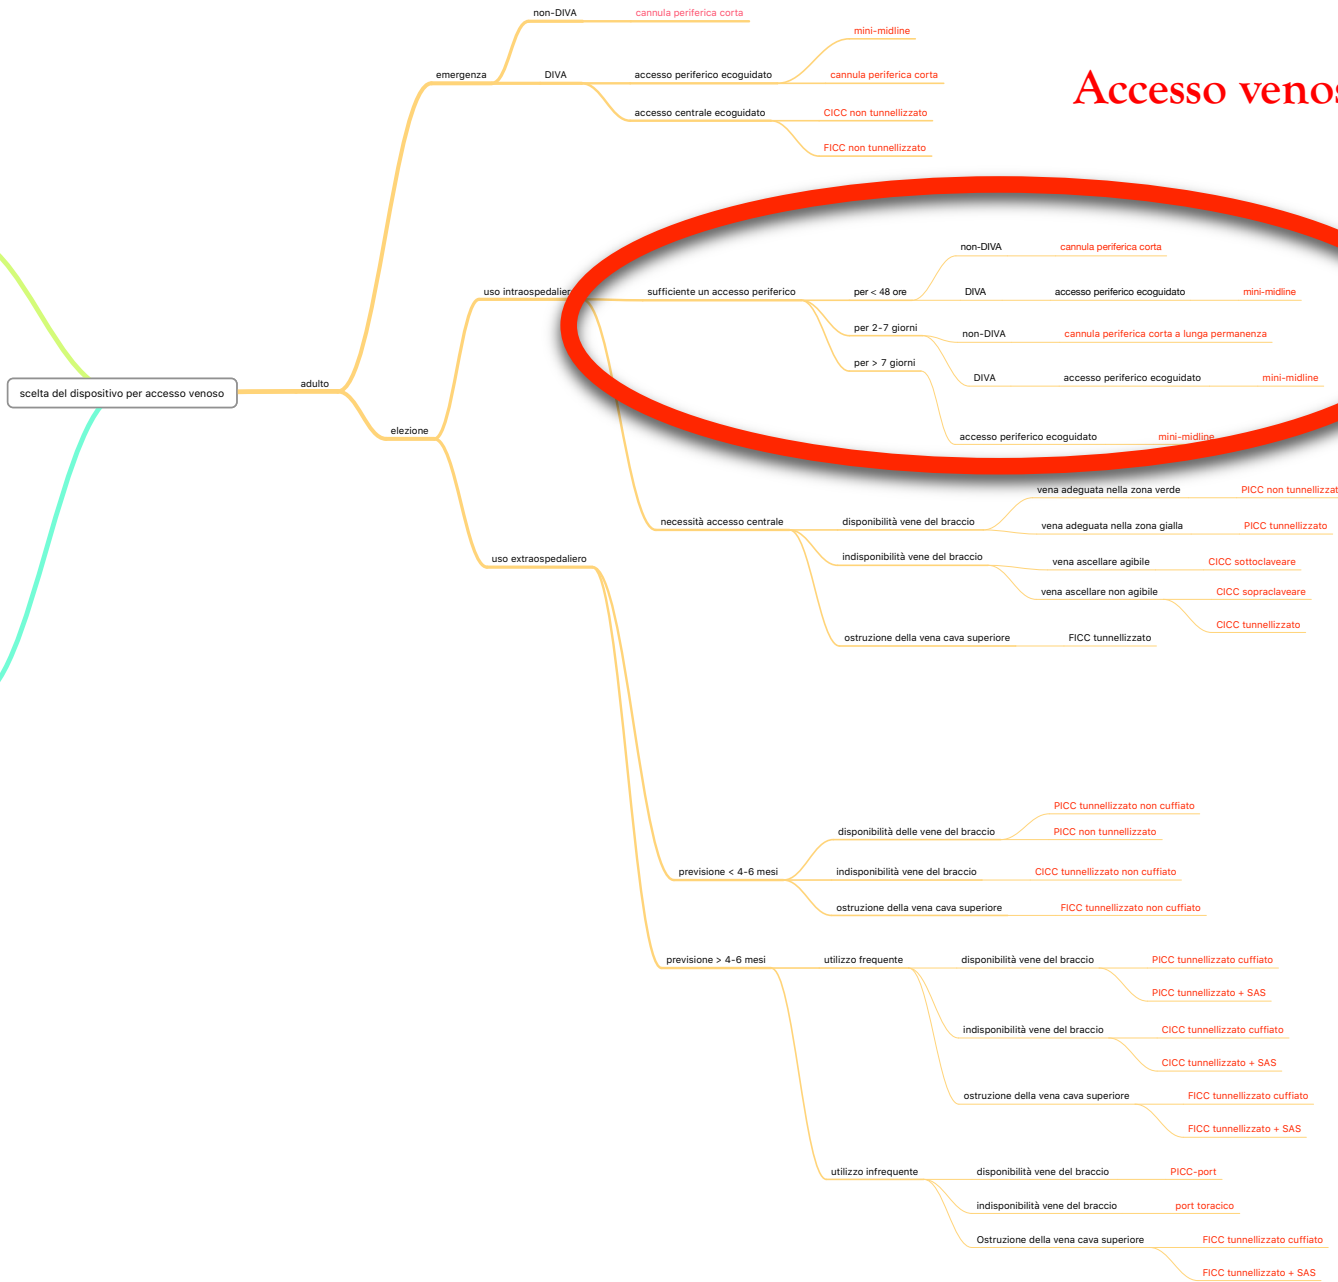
Accesso venos

scelta del dispositivo per accesso venoso

adulto

emergenza

non-DIVA

cannula periferica corta

DIVA

accesso periferico ecoguidato

mini-midline

cannula periferica corta

accesso centrale ecoguidato

CICC non tunnellizzato

FICC non tunnellizzato

elezione

uso intraospedaliero

sufficiente un accesso periferico

per < 48 ore

non-DIVA

cannula periferica corta

DIVA

accesso periferico ecoguidato

mini-midline

per 2-7 giorni

non-DIVA

cannula periferica corta a lunga permanenza

per > 7 giorni

DIVA

accesso periferico ecoguidato

mini-midline

accesso periferico ecoguidato

mini-midline

necessità accesso centrale

disponibilità vene del braccio

vena adeguata nella zona verde

PICC non tunnellizzat

vena adeguata nella zona gialla

PICC tunnellizzato

indisponibilità vene del braccio

vena ascellare agibile

CICC sottoclaveare

vena ascellare non agibile

CICC sopraclaveare

CICC tunnellizzato

ostruzione della vena cava superiore

FICC tunnellizzato

uso extraospedaliero

previsione < 4-6 mesi

disponibilità delle vene del braccio

PICC tunnellizzato non cuffiato

PICC non tunnellizzato

indisponibilità vene del braccio

CICC tunnellizzato non cuffiato

ostruzione della vena cava superiore

FICC tunnellizzato non cuffiato

previsione > 4-6 mesi

utilizzo frequente

disponibilità vene del braccio

PICC tunnellizzato cuffiato

PICC tunnellizzato + SAS

indisponibilità vene del braccio

CICC tunnellizzato cuffiato

CICC tunnellizzato + SAS

ostruzione della vena cava superiore

FICC tunnellizzato cuffiato

FICC tunnellizzato + SAS

utilizzo infrequente

disponibilità vene del braccio

PICC-port

indisponibilità vene del braccio

port toracico

Ostruzione della vena cava superiore

FICC tunnellizzato cuffiato

FICC tunnellizzato + SAS